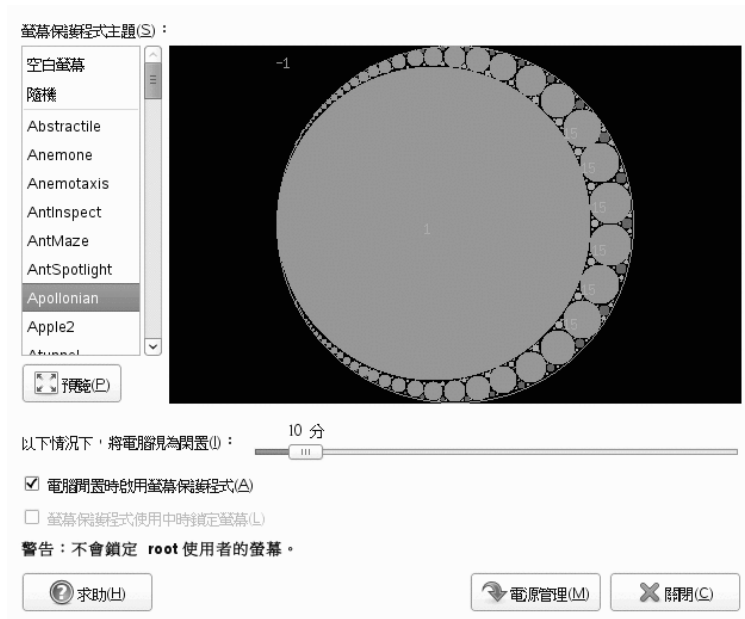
螢幕保護程式主題(S)：

空白螢幕
隨機
Abstractile
Anemone
Anemotaxis
AntInspect
AntMaze
AntSpotlight
Apollonian
Apple2
Atunnel

-1
1
15
15
15
15
15
15

預覽(P)

以下情況下，將電腦視為閒置(I)：
10 分

☑ 電腦閒置時啟用螢幕保護程式(A)
☐ 螢幕保護程式使用中時鎖定螢幕(L)

警告：不會鎖定 root 使用者的螢幕。

求助(H)
電源管理(M)
關閉(C)